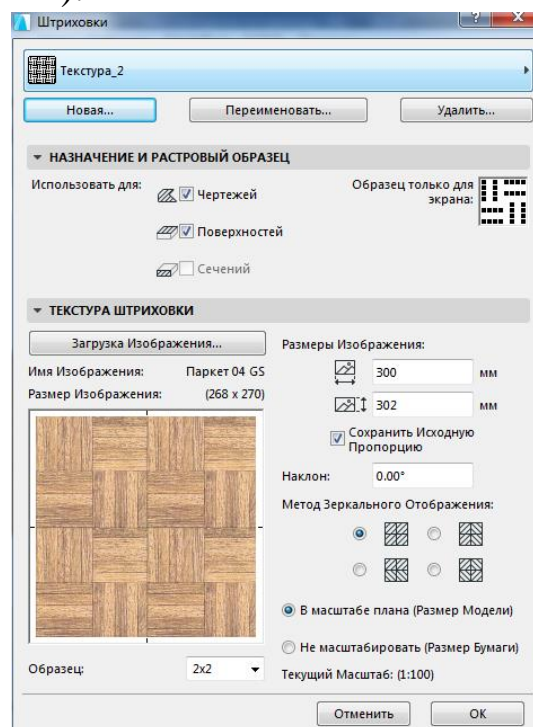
Штриховки

Текстура_2

Новая...
Переименовать...
Удалить...

НАЗНАЧЕНИЕ И РАСТРОВЫЙ ОБРАЗЕЦ

Использовать для:
Чертежей
Поверхностей
Сечений

Образец только для экрана:

ТЕКСТУРА ШТРИХОВКИ

Загрузка Изображения...

Имя Изображения: Паркет 04 GS
Размер Изображения: (268 x 270)

Размеры Изображения:
300 мм
302 мм
Сохранить Исходную Пропорцию

Наклон: 0.00°

Метод Зеркального Отображения:

В масштабе плана (Размер Модели)

Не масштабировать (Размер Бумаги)

Образец: 2x2

Текущий Масштаб: (1:100)

Отменить
OK